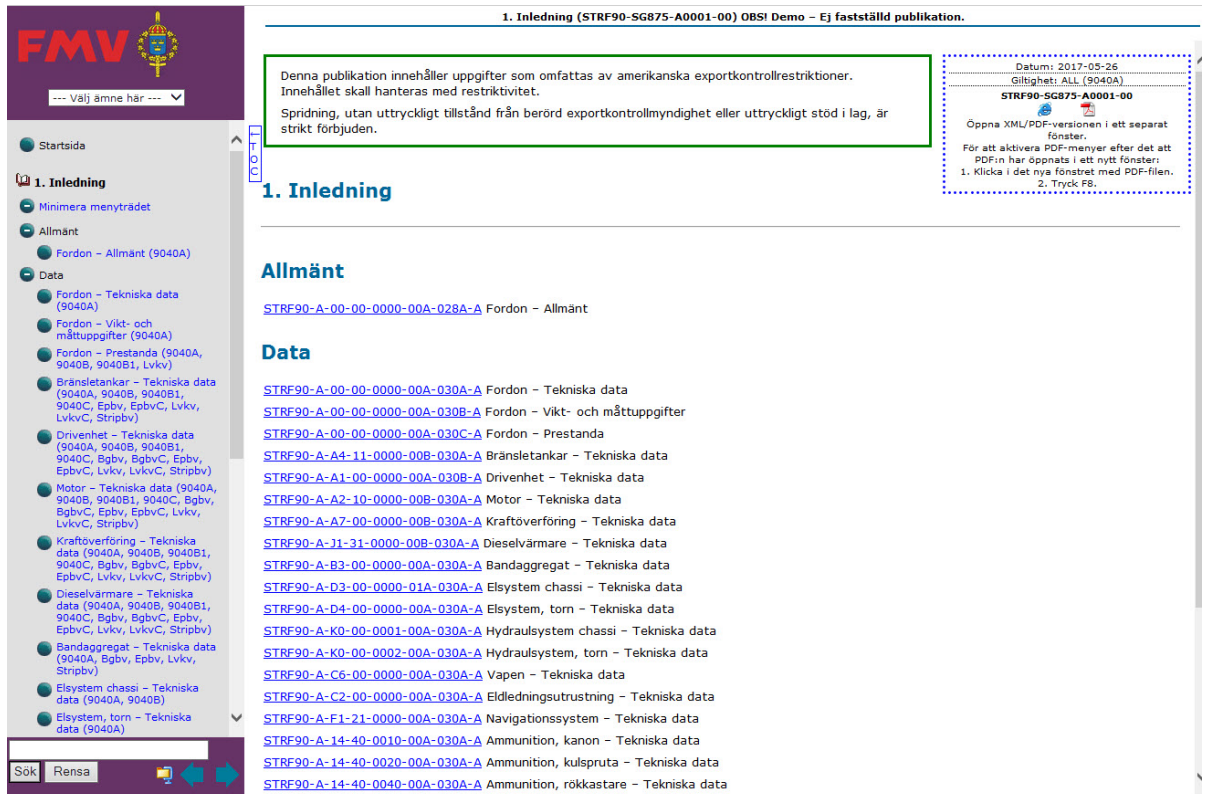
FMV

--- Välj ämne här ---

Startsida

1. Inledning

Minimera menyträdet

Allmänt

Fordon – Allmänt (9040A)

Data

Fordon – Tekniska data (9040A)

Fordon – Vikt- och måttuppgifter (9040A)

Fordon – Prestanda (9040A, 9040B, 9040B1, Lvkv)

Bränsletankar – Tekniska data (9040A, 9040B, 9040B1, 9040C, Epbv, EpbvC, Lvkv, LvkvC, Stripbv)

Drivenhet – Tekniska data (9040A, 9040B, 9040B1, 9040C, Bgbv, BgbvC, Epbv, EpbvC, Lvkv, LvkvC, Stripbv)

Motor – Tekniska data (9040A, 9040B, 9040B1, 9040C, Bgbv, BgbvC, Epbv, EpbvC, Lvkv, LvkvC, Stripbv)

Kraftöverföring – Tekniska data (9040A, 9040B, 9040B1, 9040C, Bgbv, BgbvC, Epbv, EpbvC, Lvkv, LvkvC, Stripbv)

Dieselvärmare – Tekniska data (9040A, 9040B, 9040B1, 9040C, Bgbv, BgbvC, Epbv, EpbvC, Lvkv, LvkvC, Stripbv)

Bandaggregat – Tekniska data (9040A, Bgbv, Epbv, Lvkv, Stripbv)

Elsystem chassi – Tekniska data (9040A, 9040B)

Elsystem, torn – Tekniska data (9040A)

Sök Rensa

TOC

1. Inledning (STRF90-SG875-A0001-00) OBS! Demo – Ej fastställd publikation.

Denna publikation innehåller uppgifter som omfattas av amerikanska exportkontrollrestriktioner. Innehållet skall hanteras med restriktivitet.

Spridning, utan uttryckligt tillstånd från berörd exportkontrollmyndighet eller uttryckligt stöd i lag, är strikt förbjuden.

Datum: 2017-05-26
Giltighet: ALL (9040A)
STRF90-SG875-A0001-00
Öppna XML/PDF-versionen i ett separat fönster.
För att aktivera PDF-menyer efter det att PDF:n har öppnats i ett nytt fönster:
1. Klicka i det nya fönstret med PDF-filen.
2. Tryck F8.

1. Inledning

Allmänt

STRF90-A-00-00-0000-00A-028A-A Fordon – Allmänt

Data

STRF90-A-00-00-0000-00A-030A-A Fordon – Tekniska data
STRF90-A-00-00-0000-00A-030B-A Fordon – Vikt- och måttuppgifter
STRF90-A-00-00-0000-00A-030C-A Fordon – Prestanda
STRF90-A-A4-11-0000-00B-030A-A Bränsletankar – Tekniska data
STRF90-A-A1-00-0000-00A-030B-A Drivenhet – Tekniska data
STRF90-A-A2-10-0000-00B-030A-A Motor – Tekniska data
STRF90-A-A7-00-0000-00B-030A-A Kraftöverföring – Tekniska data
STRF90-A-J1-31-0000-00B-030A-A Dieselvärmare – Tekniska data
STRF90-A-B3-00-0000-00A-030A-A Bandaggregat – Tekniska data
STRF90-A-D3-00-0000-01A-030A-A Elsystem chassi – Tekniska data
STRF90-A-D4-00-0000-00A-030A-A Elsystem, torn – Tekniska data
STRF90-A-K0-00-0001-00A-030A-A Hydraulsystem chassi – Tekniska data
STRF90-A-K0-00-0002-00A-030A-A Hydraulsystem, torn – Tekniska data
STRF90-A-C6-00-0000-00A-030A-A Vapen – Tekniska data
STRF90-A-C2-00-0000-00A-030A-A Eldledningsutrustning – Tekniska data
STRF90-A-F1-21-0000-00A-030A-A Navigationssystem – Tekniska data
STRF90-A-14-40-0010-00A-030A-A Ammunition, kanon – Tekniska data
STRF90-A-14-40-0020-00A-030A-A Ammunition, kulspruta – Tekniska data
STRF90-A-14-40-0040-00A-030A-A Ammunition, rökkastare – Tekniska data